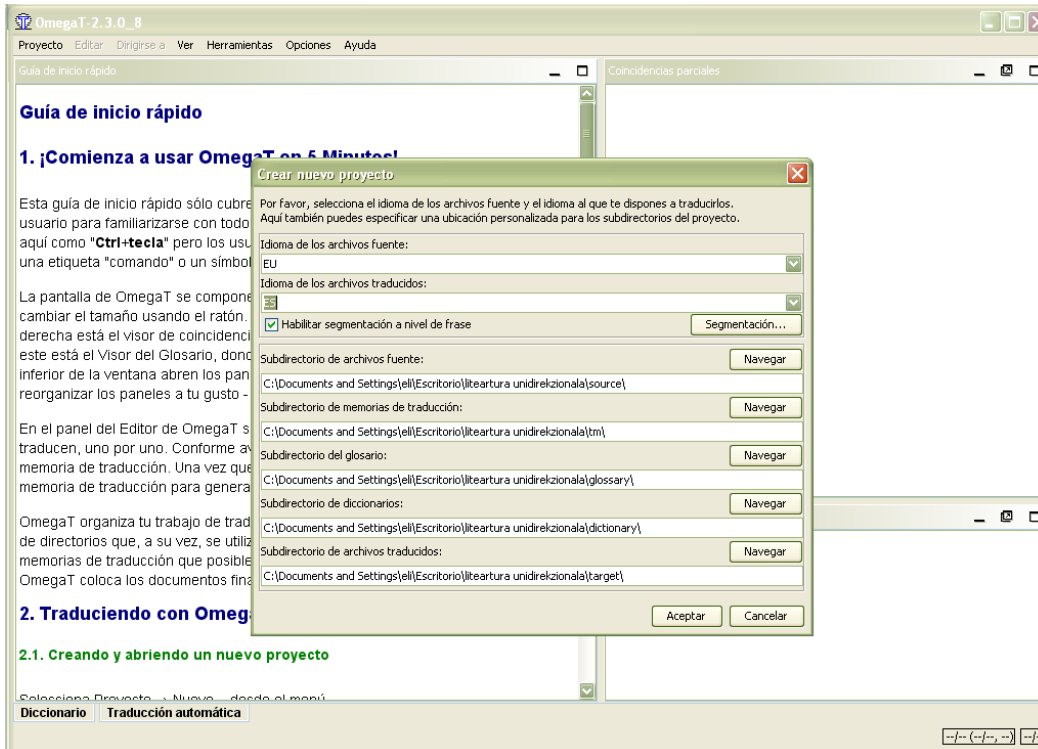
OmegaT-2.3.0_8

Proyecto Editar Dirigirse a Ver Herramientas Opciones Ayuda

Guía de inicio rápido

Coincidencias parciales

Guía de inicio rápido

1. ¡Comienza a usar OmegaT en 5 Minutos!

Esta guía de inicio rápido sólo cubre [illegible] usuario para familiarizarse con todo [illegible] aquí como "Ctrl+tecla" pero los usu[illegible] una etiqueta "comando" o un símbol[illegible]

La pantalla de OmegaT se compone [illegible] cambiar el tamaño usando el ratón. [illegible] derecha está el visor de coincidenci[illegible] este está el Visor del Glosario, dond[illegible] inferior de la ventana abren los pan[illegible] reorganizar los paneles a tu gusto - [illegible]

En el panel del Editor de OmegaT s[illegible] traducen, uno por uno. Conforme a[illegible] memoria de traducción. Una vez que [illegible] memoria de traducción para genera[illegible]

OmegaT organiza tu trabajo de trad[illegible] de directorios que, a su vez, se utiliz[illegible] memorias de traducción que posible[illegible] OmegaT coloca los documentos fina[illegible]

2. Traduciendo con Omeg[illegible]

2.1. Creando y abriendo un nuevo proyecto

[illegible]

Diccionario Traducción automática

Crear nuevo proyecto

Por favor, selecciona el idioma de los archivos fuente y el idioma al que te dispones a traducirlos.
Aquí también puedes especificar una ubicación personalizada para los subdirectorios del proyecto.

Idioma de los archivos fuente:
EU
Idioma de los archivos traducidos:
ES
Habilitar segmentación a nivel de frase
Segmentación...

Subdirectorio de archivos fuente:
Navegar
C:\Documents and Settings\eli\Escritorio\liteartura unidirekzionala\source\
Subdirectorio de memorias de traducción:
Navegar
C:\Documents and Settings\eli\Escritorio\liteartura unidirekzionala\tm\
Subdirectorio del glosario:
Navegar
C:\Documents and Settings\eli\Escritorio\liteartura unidirekzionala\glossary\
Subdirectorio de diccionarios:
Navegar
C:\Documents and Settings\eli\Escritorio\liteartura unidirekzionala\dictionary\
Subdirectorio de archivos traducidos:
Navegar
C:\Documents and Settings\eli\Escritorio\liteartura unidirekzionala\target\

Aceptar Cancelar

--/-- (--/--, --)